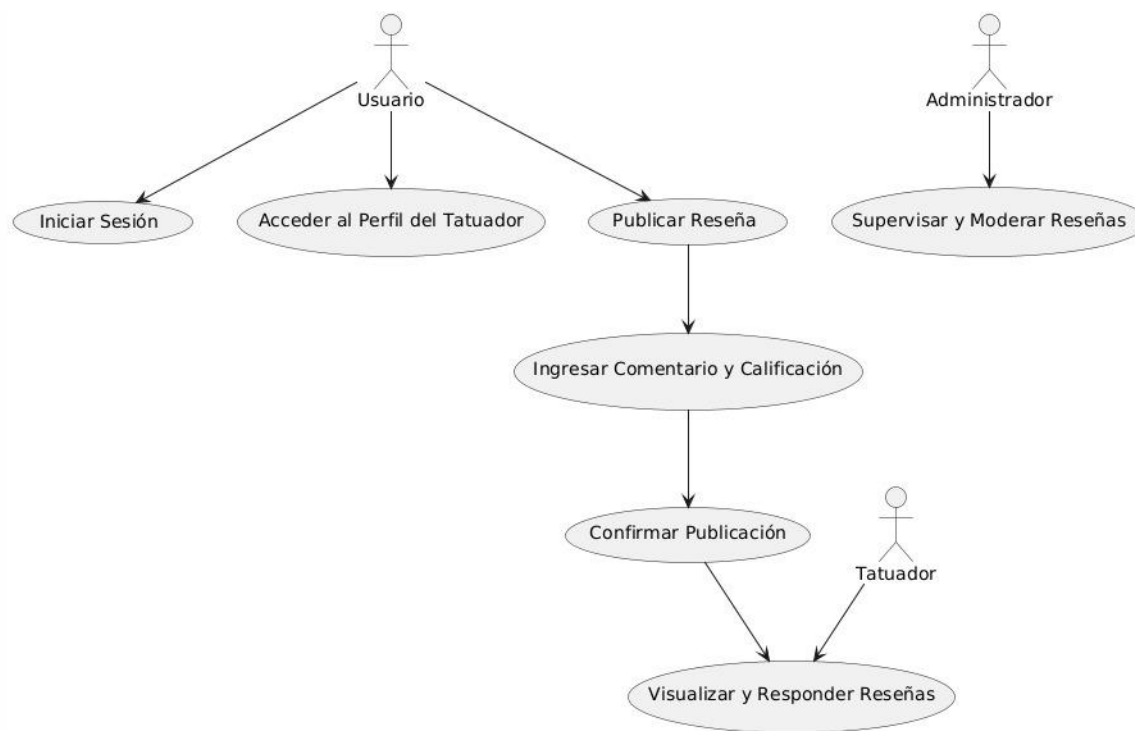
Usuario

Administrador

Iniciar Sesión

Acceder al Perfil del Tatuador

Publicar Reseña

Supervisar y Moderar Reseñas

Ingresar Comentario y Calificación

Confirmar Publicación

Tatuador

Visualizar y Responder Reseñas